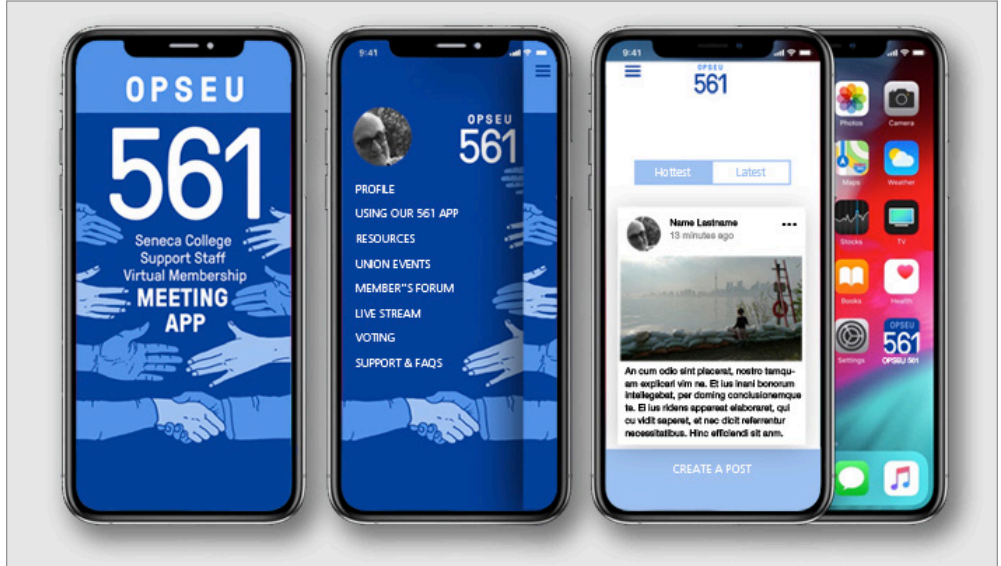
OPSEU
561
Seneca College
Support Staff
Virtual Membership
MEETING
APP

9:41
OPSEU
561
PROFILE
USING OUR 561 APP
RESOURCES
UNION EVENTS
MEMBER"S FORUM
LIVE STREAM
VOTING
SUPPORT & FAQS

9:41
OPSEU
561
Hottest
Latest
Name Lastname
13 minutes ago
An cum odio sint placerat, nostro tamquam explicari vim ne. Et ius inani bonorum intellegebat, per doming conclusionemque ts. Ei ius ridens appareat elaboraret, qui cu vidit saperet, et nec dicit referrentur necessitatibus. Hinc efficiendi sit anm.
CREATE A POST

Photos
Camera
Maps
Weather
Stocks
TV
Books
Health
Settings
OPSEU
561
OPSEU 561